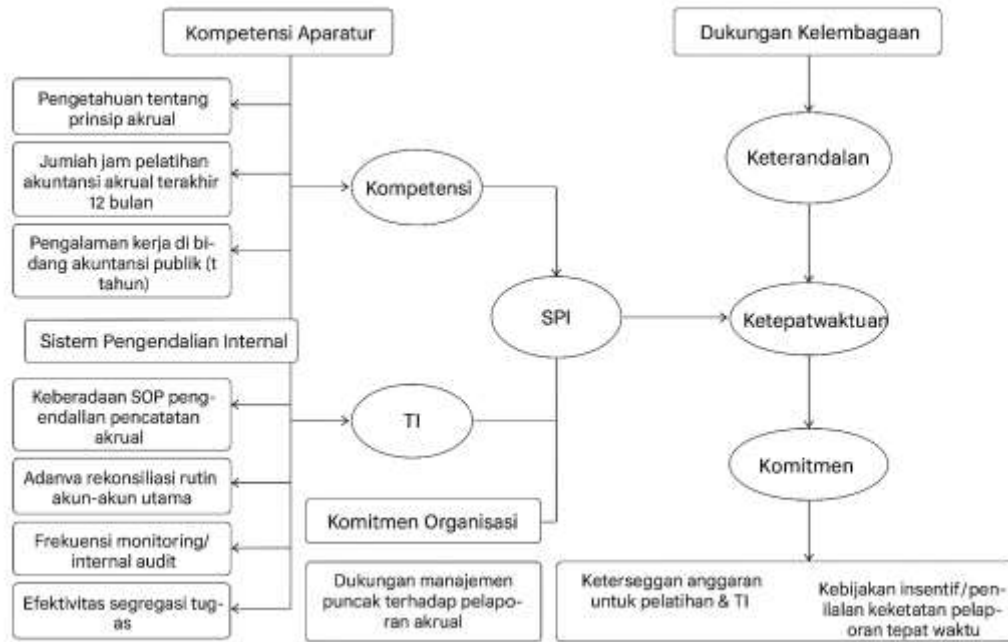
Kompetensi Aparatur

Dukungan Kelembagaan

Pengetahuan tentang prinsip akrual

Jumlah jam pelatihan akuntansi akrual terakhir 12 bulan

Kompetensi

Keterandalan

Pengalaman kerja di bidang akuntansi publik (t tahun)

SPI

Ketepatwaktuan

Sistem Pengendalian Internal

Keberadaan SOP pengendalian pencatatan akrual

TI

Adanva rekonsiliasi rutin akun-akun utama

Komitmen

Frekuensi monitoring/ internal audit

Komitmen Organisasi

Efektivitas segregasi tugas

Dukungan manajemen puncak terhadap pelaporan akrual

Ketersedggan anggaran untuk pelatihan & TI

Kebijakan insentif/penilalan keketatan pelaporan tepat waktu